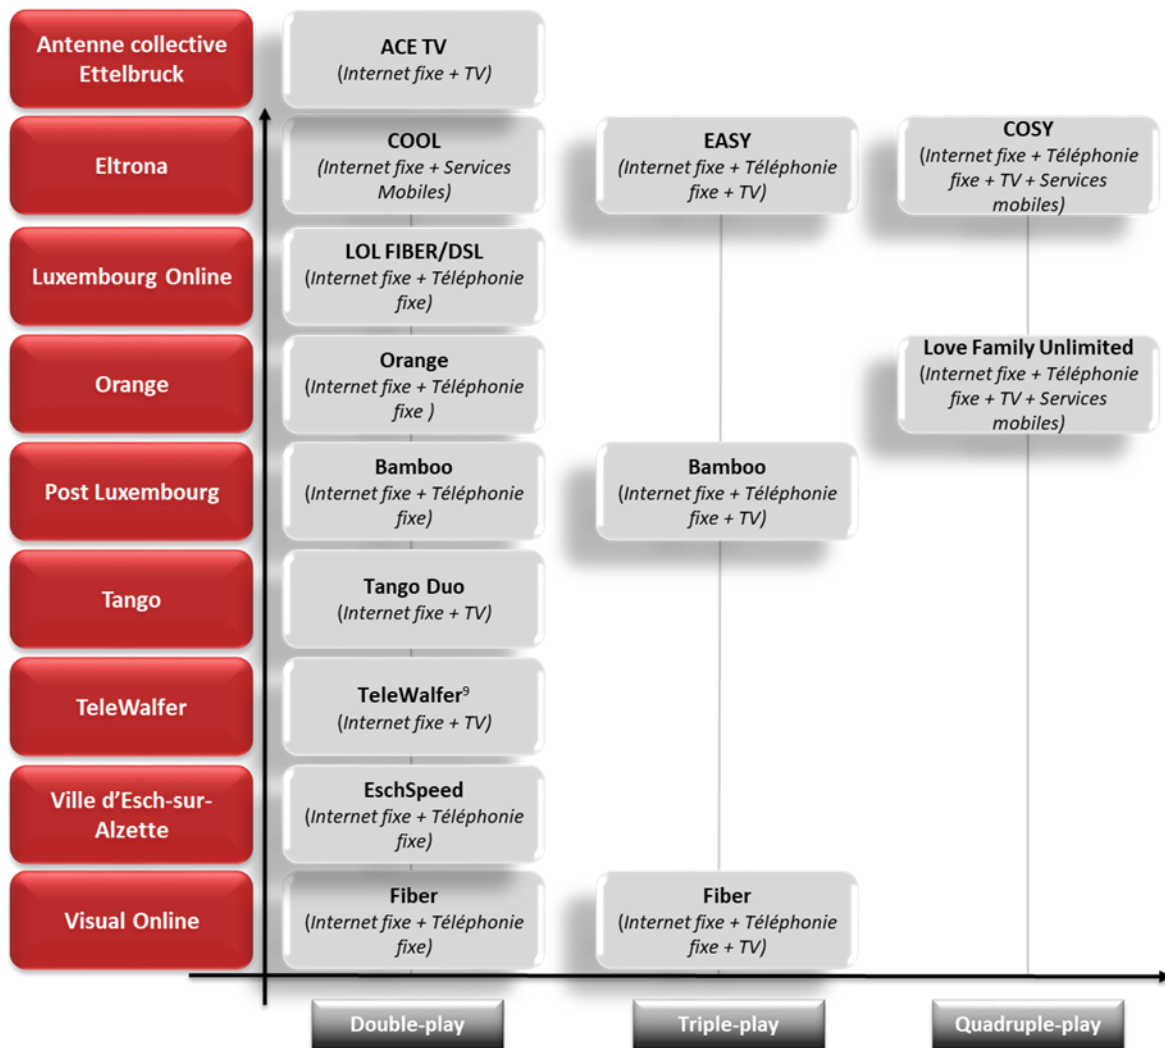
Antenne collective Ettelbruck

ACE TV
(Internet fixe + TV)

Eltrona

COOL
(Internet fixe + Services Mobiles)

EASY
(Internet fixe + Téléphonie fixe + TV)

COSY
(Internet fixe + Téléphonie fixe + TV + Services mobiles)

Luxembourg Online

LOL FIBER/DSL
(Internet fixe + Téléphonie fixe)

Orange

Orange
(Internet fixe + Téléphonie fixe )

Love Family Unlimited
(Internet fixe + Téléphonie fixe + TV + Services mobiles)

Post Luxembourg

Bamboo
(Internet fixe + Téléphonie fixe)

Bamboo
(Internet fixe + Téléphonie fixe + TV)

Tango

Tango Duo
(Internet fixe + TV)

TeleWalfer

TeleWalfer$^{9}$
(Internet fixe + TV)

Ville d'Esch-sur-Alzette

EschSpeed
(Internet fixe + Téléphonie fixe)

Visual Online

Fiber
(Internet fixe + Téléphonie fixe)

Fiber
(Internet fixe + Téléphonie fixe + TV)

Double-play

Triple-play

Quadruple-play